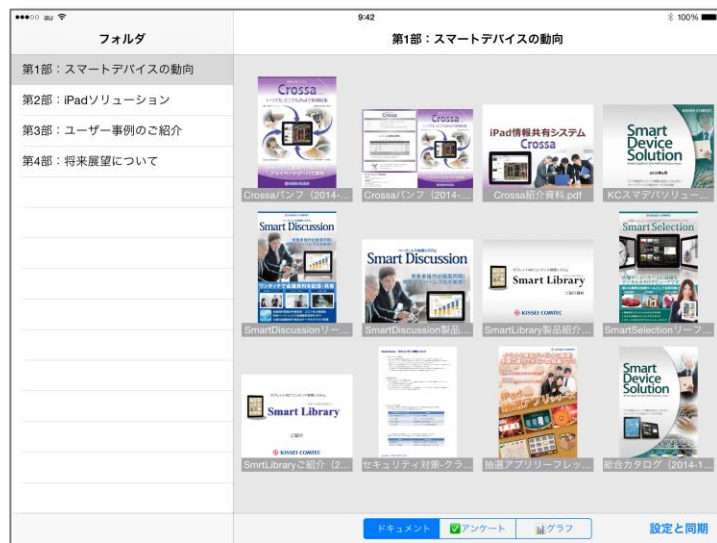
●●●○○ au
9:42
100%
フォルダ
第1部：スマートデバイスの動向
第1部：スマートデバイスの動向
第2部：iPadソリューション
第3部：ユーザー事例のご紹介
第4部：将来展望について

Crossa
Crossaパンフ（2014-...
Crossa
Crossaパンフ（2014-...
iPad情報共有システム Crossa
Crossa紹介資料.pdf
Smart Device Solution
KCスマデバソリュー...
Smart Discussion
SmartDiscussionリー...
Smart Discussion
SmartDiscussion製品...
Smart Library
KISSEI COMTEC
SmartLibrary製品紹介...
Smart Selection
SmartSelectionリーフ...
Smart Library
KISSEI COMTEC
SmrtLibraryご紹介（2...
セキュリティ対策-クラ...
抽選アプリリーフレッ...
Smart Device Solution
総合カタログ（2014-1...

ドキュメント
アンケート
グラフ
設定と同期